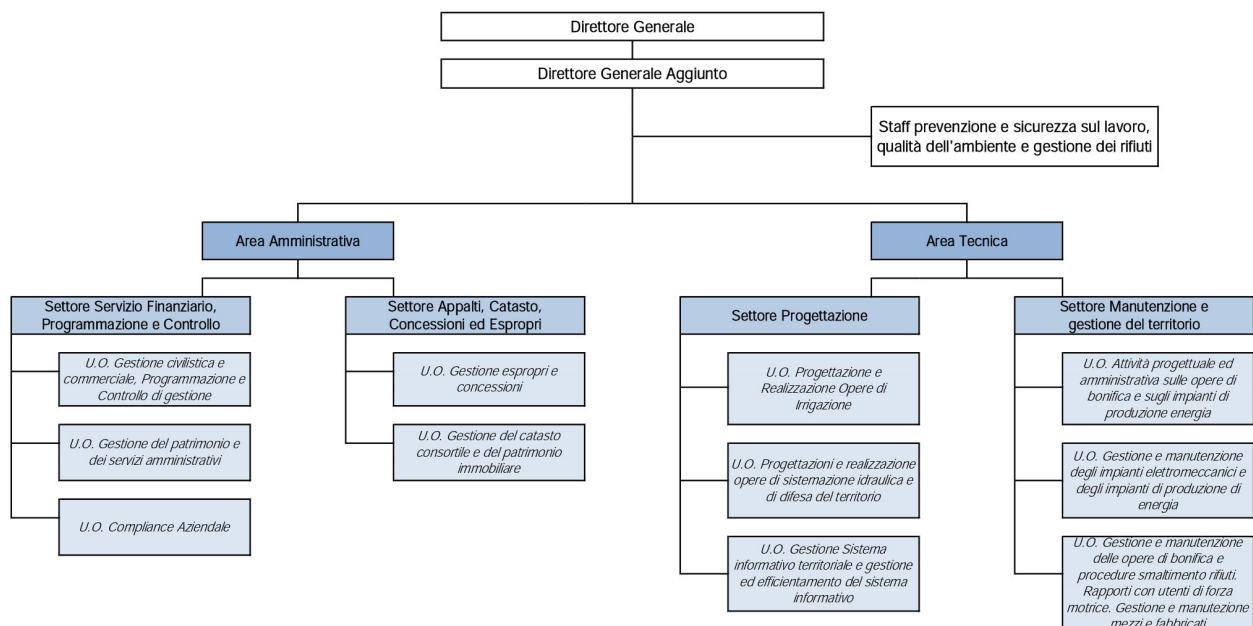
Direttore Generale

Direttore Generale Aggiunto

Staff prevenzione e sicurezza sul lavoro, qualità dell'ambiente e gestione dei rifiuti

Area Amministrativa

Area Tecnica

Settore Servizio Finanziario, Programmazione e Controllo

U.O. Gestione civilistica e commerciale, Programmazione e Controllo di gestione

U.O. Gestione del patrimonio e dei servizi amministrativi

U.O. Compliance Aziendale

Settore Appalti, Catasto, Concessioni ed Espropri

U.O. Gestione espropri e concessioni

U.O. Gestione del catasto consortile e del patrimonio immobiliare

Settore Progettazione

U.O. Progettazione e Realizzazione Opere di Irrigazione

U.O. Progettazioni e realizzazione opere di sistemazione idraulica e di difesa del territorio

U.O. Gestione Sistema informativo territoriale e gestione ed efficientamento del sistema informativo

Settore Manutenzione e gestione del territorio

U.O. Attività progettuale ed amministrativa sulle opere di bonifica e sugli impianti di produzione energia

U.O. Gestione e manutenzione degli impianti elettromeccanici e degli impianti di produzione di energia

U.O. Gestione e manutenzione delle opere di bonifica e procedure smaltimento rifiuti. Rapporti con utenti di forza motrice. Gestione e manutenzione mezzi e fabbricati